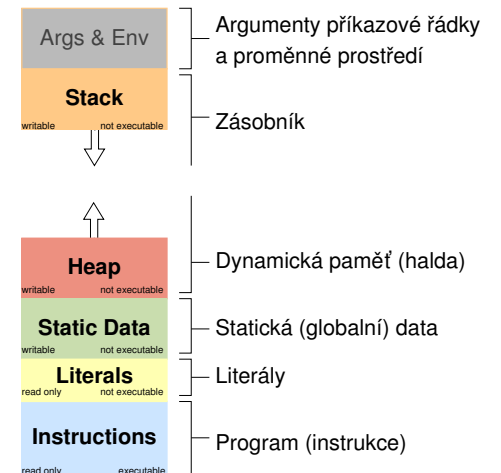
Args & Env

Argumenty příkazové řádky a proměnné prostředí

Stack
writable not executable

Zásobník

Heap
writable not executable

Dynamická paměť (halda)

Static Data
writable not executable

Statická (globalní) data

Literals
read only not executable

Literály

Instructions
read only executable

Program (instrukce)